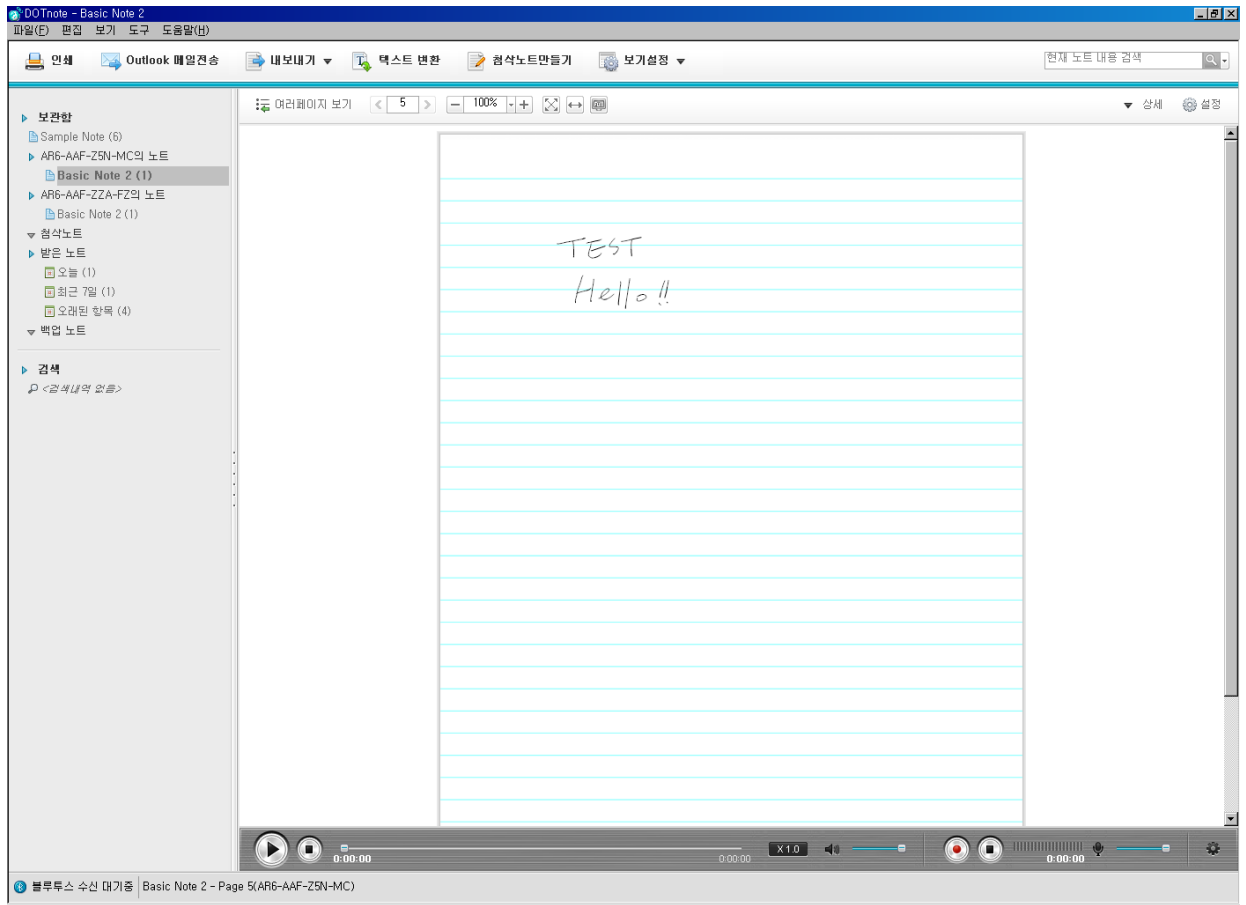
DOTnote - Basic Note 2
파일(F) 편집 보기 도구 도움말(H)

인쇄 Outlook 메일전송 내보내기 ▾ 텍스트 변환 첨삭노트만들기 보기설정 ▾

현재 노트 내용 검색

여러페이지 보기 < 5 > − 100% + ▾ 상세 설정

▸ 보관함
Sample Note (6)
▸ AR6-AAF-Z5N-MC의 노트
Basic Note 2 (1)
▸ AR6-AAF-ZZA-FZ의 노트
Basic Note 2 (1)
▾ 첨삭노트
▸ 받은 노트
오늘 (1)
최근 7일 (1)
오래된 항목 (4)
▾ 백업 노트

▸ 검색
<검색내역 없음>

TEST
Hello!!

0:00:00 0:00:00 X1.0 0:00:00

블루투스 수신 대기중 Basic Note 2 - Page 5(AR6-AAF-Z5N-MC)